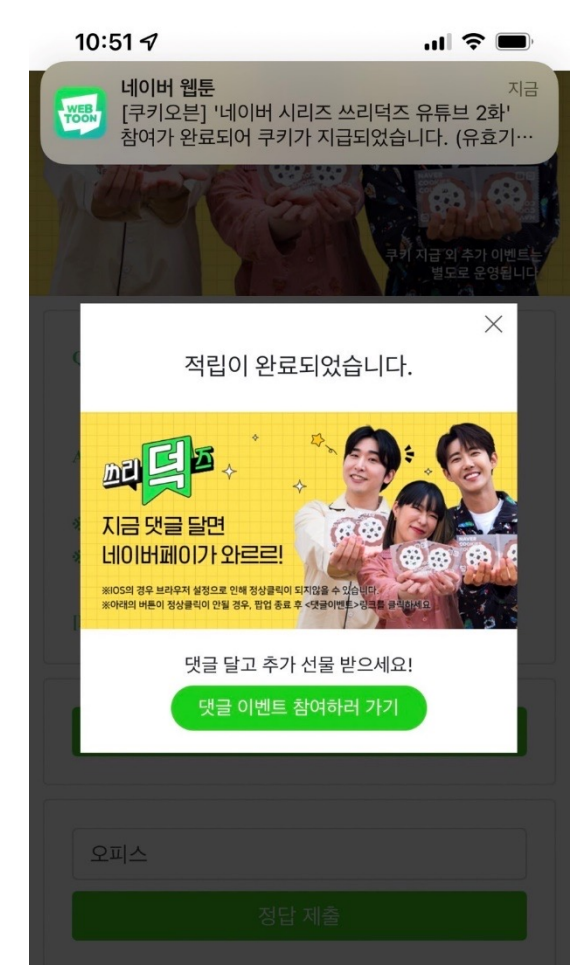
10:51

WEBTOON

네이버 웹툰
지금
[쿠키오븐] '네이버 시리즈 쓰리덕즈 유튜브 2화' 참여가 완료되어 쿠키가 지급되었습니다. (유효기…

쿠키 지급 외 추가 이벤트는 별도로 운영됩니다

적립이 완료되었습니다.

쓰리덕즈

지금 댓글 달면
네이버페이가 와르르!

※IOS의 경우 브라우저 설정으로 인해 정상클릭이 되지않을 수 있습니다.
※아래의 버튼이 정상클릭이 안될 경우, 팝업 종료 후 <댓글이벤트>링크를 클릭하세요

댓글 달고 추가 선물 받으세요!

댓글 이벤트 참여하러 가기

오피스

정답 제출